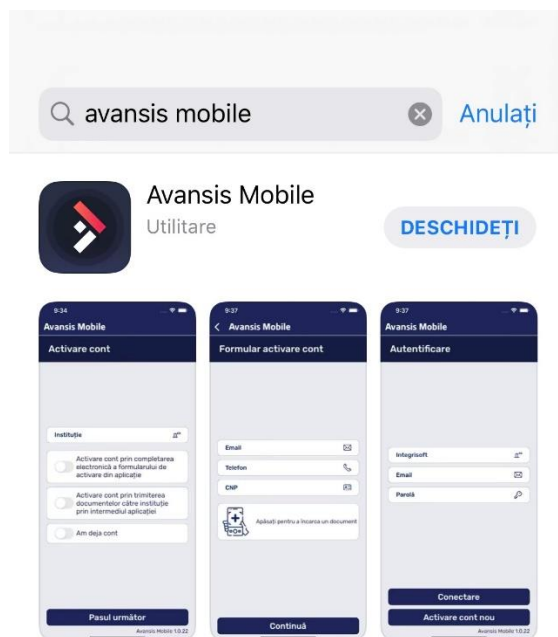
avansis mobile

Anulați

Avansis Mobile
Utilitare

DESCHIDEȚI

9:34
Avansis Mobile
Activare cont

Instituție

Activare cont prin completarea electronică a formularului de activare din aplicație

Activare cont prin trimiterea documentelor către instituție prin intermediul aplicației

Am deja cont

Pasul următor
Avansis Mobile 1.0.22

9:37
Avansis Mobile
Formular activare cont

Email

Telefon

CNP

Apăsați pentru a încarca un document

Continuă

9:37
Avansis Mobile
Autentificare

Integrisoft

Email

Parolă

Conectare

Activare cont nou
Avansis Mobile 1.0.22